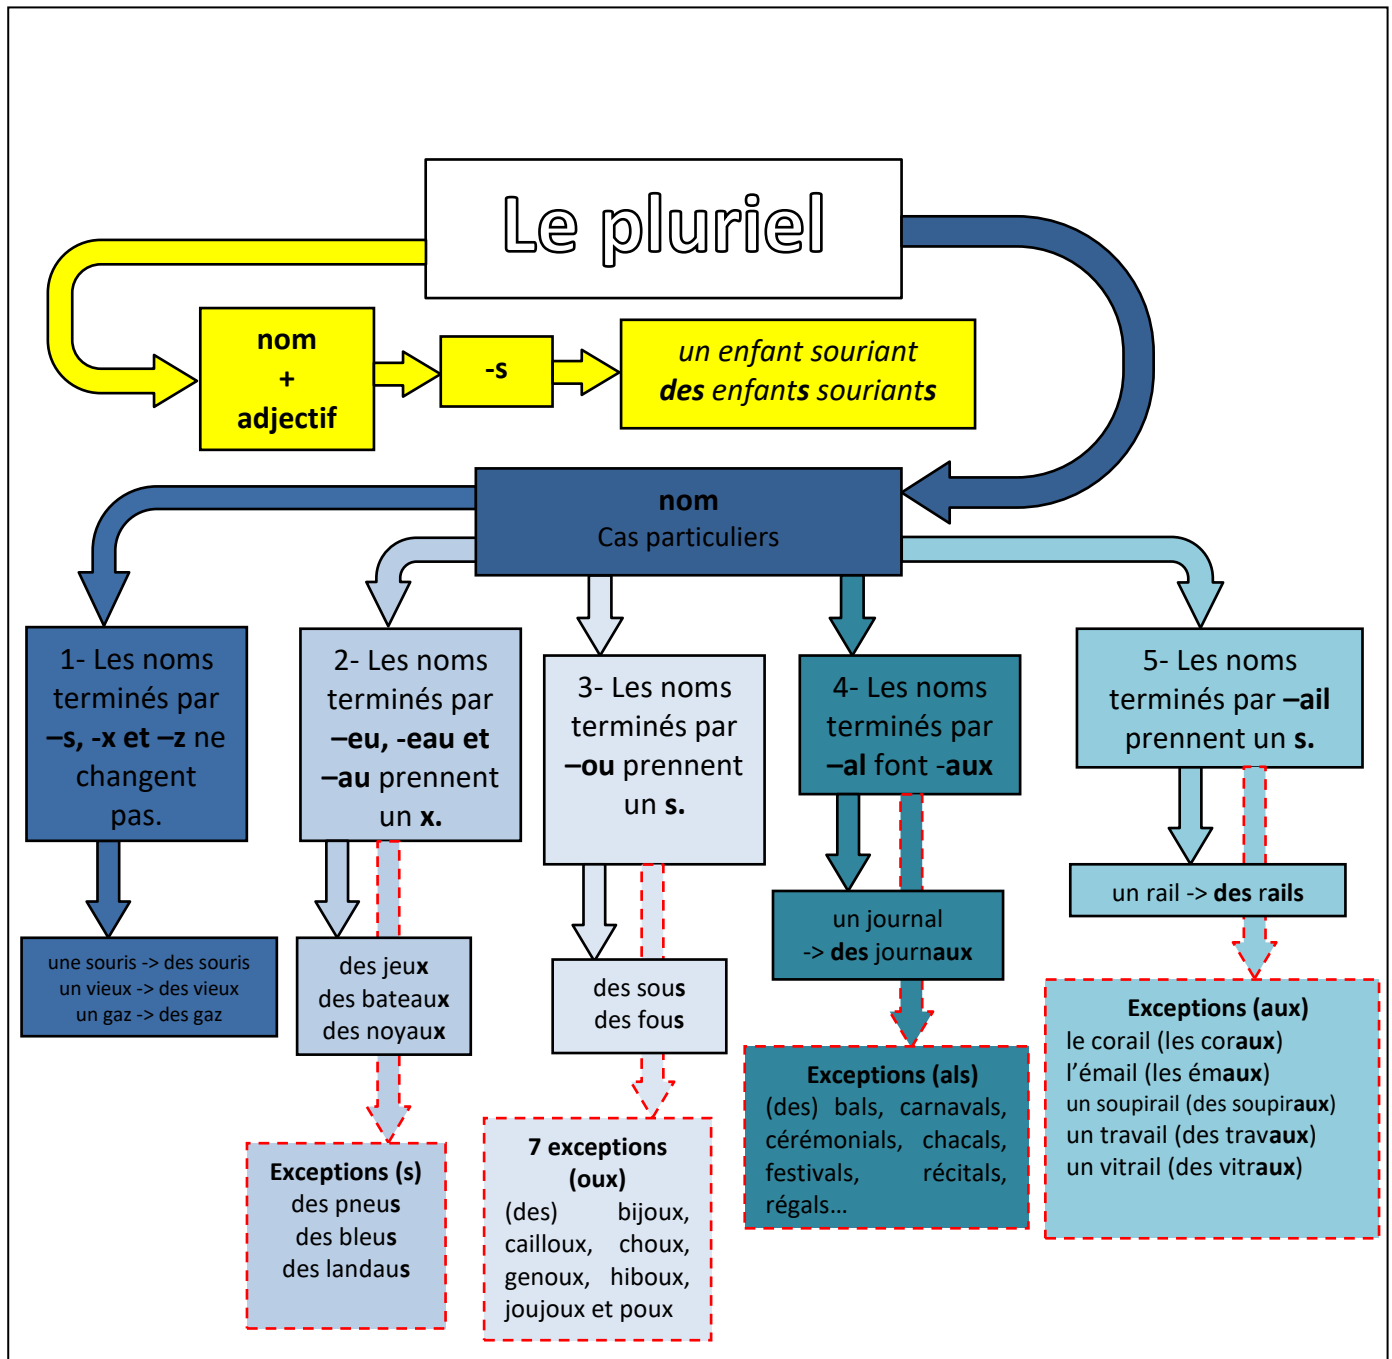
Le pluriel

nom
+
adjectif

-s

un enfant souriant
des enfants souriants

nom
Cas particuliers

1- Les noms terminés par –s, -x et –z ne changent pas.

une souris -> des souris
un vieux -> des vieux
un gaz -> des gaz

2- Les noms terminés par –eu, -eau et –au prennent un x.

des jeux
des bateaux
des noyaux

Exceptions (s)
des pneus
des bleus
des landaus

3- Les noms terminés par –ou prennent un s.

des sous
des fous

7 exceptions (oux)
(des) bijoux, cailloux, choux, genoux, hiboux, joujoux et poux

4- Les noms terminés par –al font -aux

un journal
-> des journaux

Exceptions (als)
(des) bals, carnavals, cérémonials, chacals, festivals, récitals, régals…

5- Les noms terminés par –ail prennent un s.

un rail -> des rails

Exceptions (aux)
le corail (les coraux)
l'émail (les émaux)
un soupirail (des soupiraux)
un travail (des travaux)
un vitrail (des vitraux)